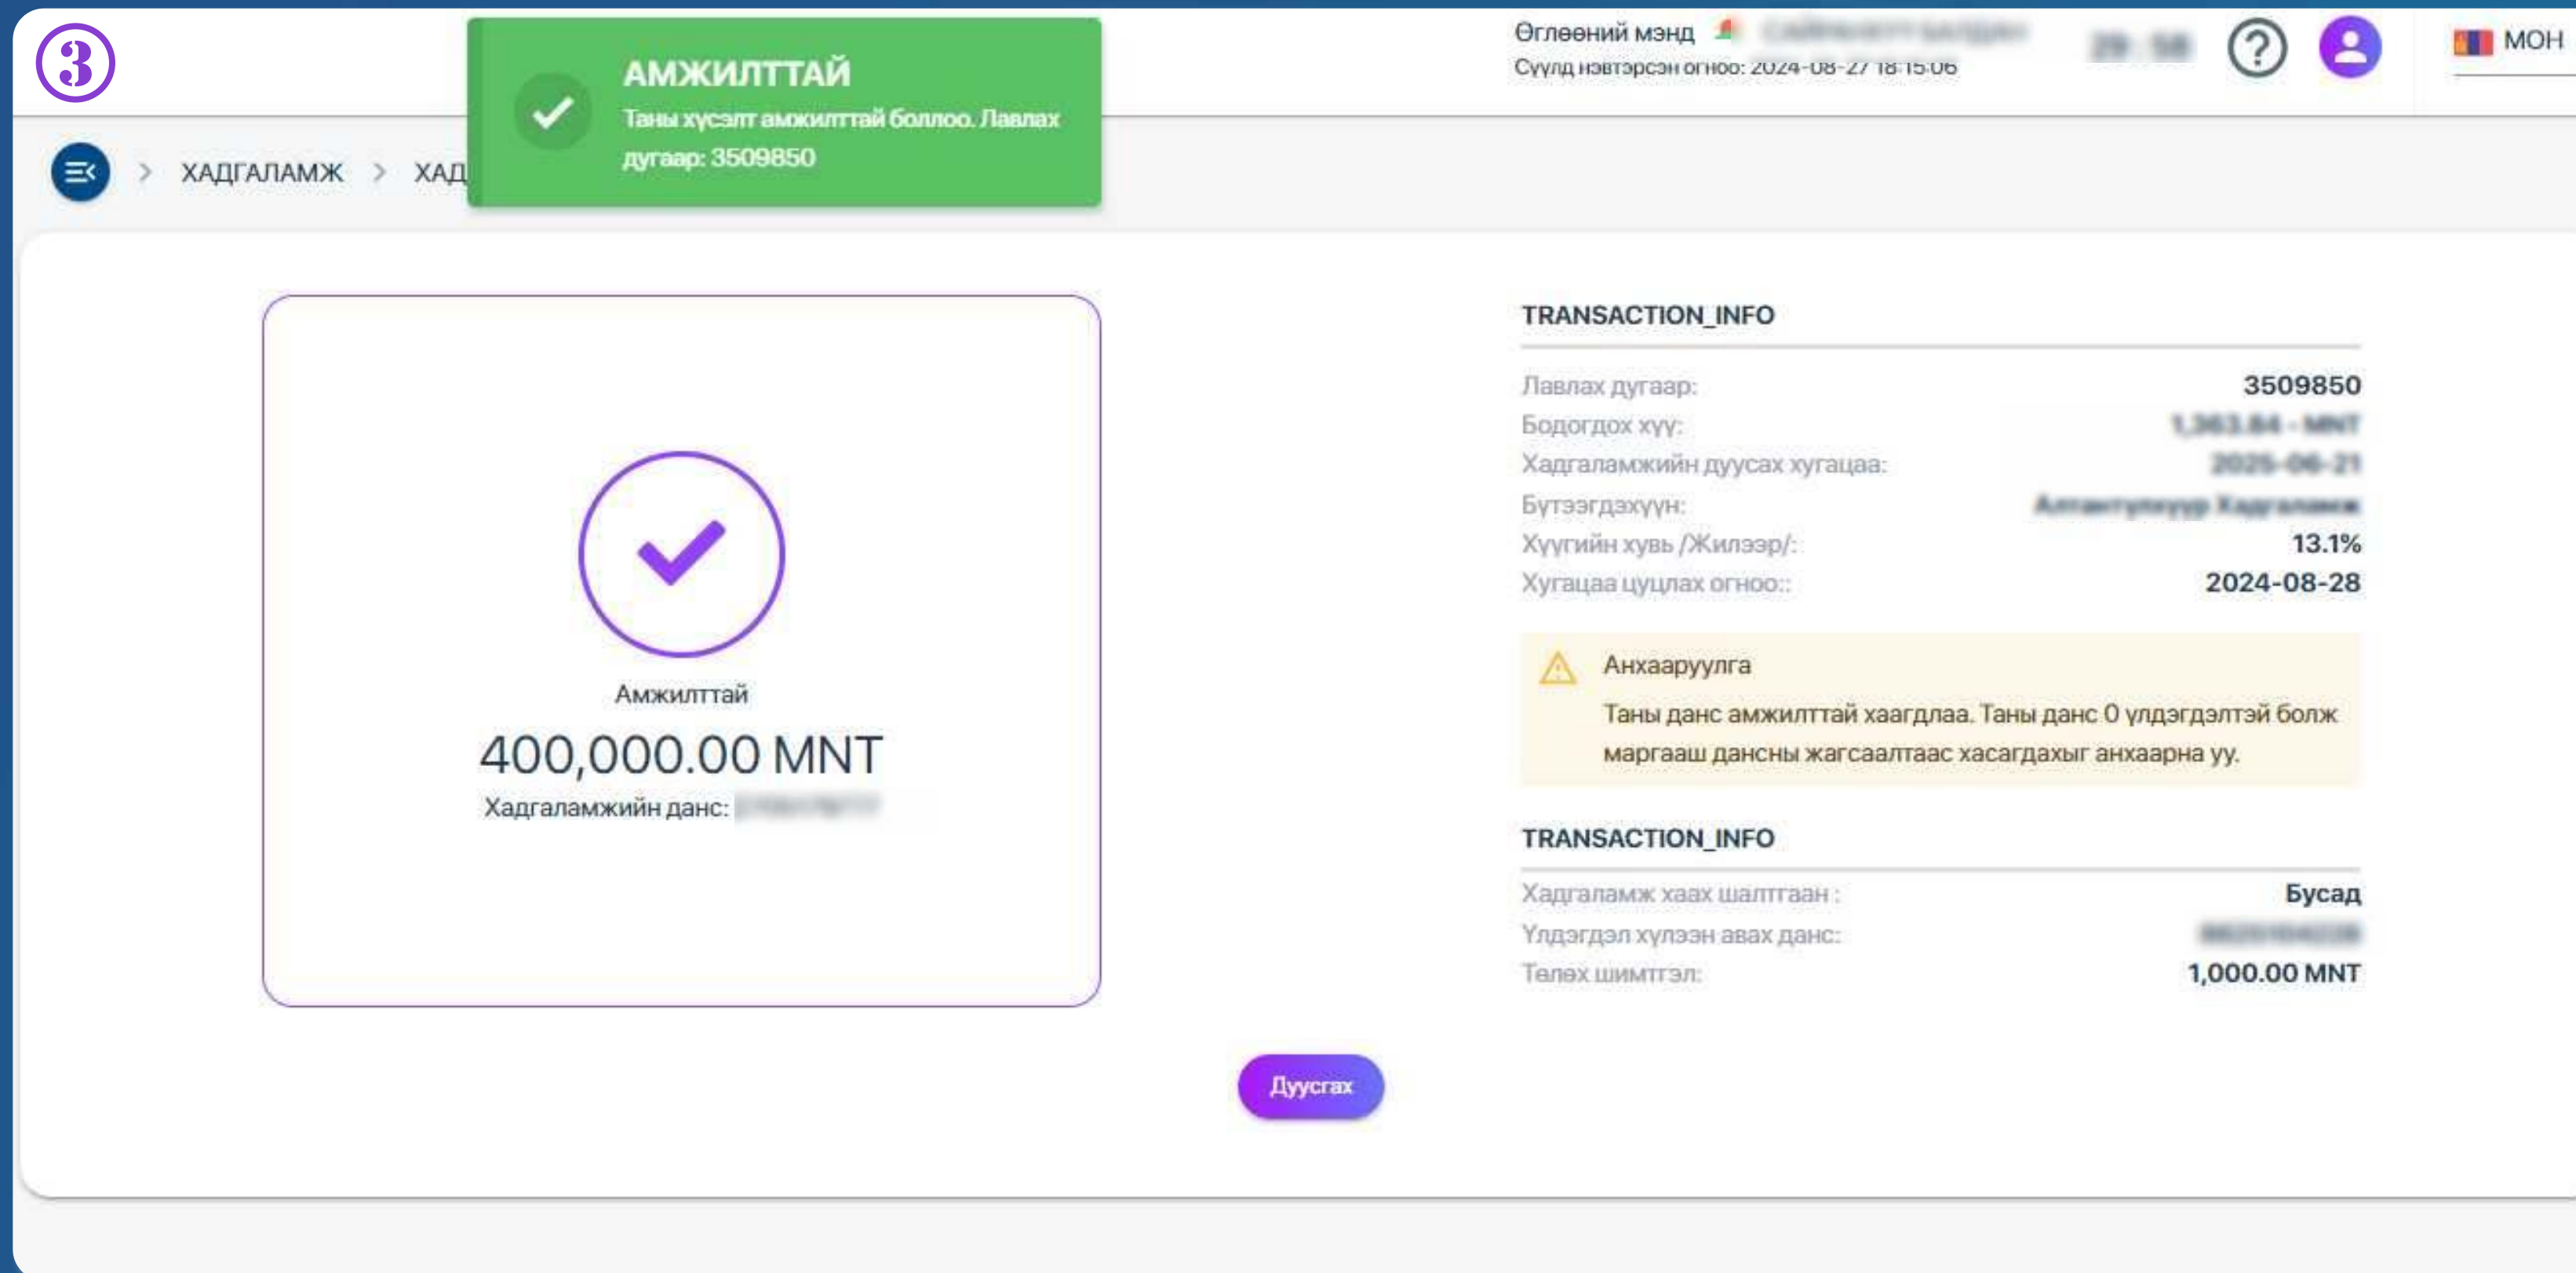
3

АМЖИЛТТАЙ
Таны хүсэлт амжилттай боллоо. Лавлах дугаар: 3509850

Өглөөний мэнд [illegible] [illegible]
Сүүлд нэвтэрсэн огноо: 2024-08-27 18:15:06

МОН

ХАДГАЛАМЖ > ХАД

Амжилттай
400,000.00 MNT
Хадгаламжийн данс: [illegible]

TRANSACTION_INFO

| | |
|---|---|
| Лавлах дугаар: | 3509850 |
| Бодогдох хүү: | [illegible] |
| Хадгаламжийн дуусах хугацаа: | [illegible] |
| Бүтээгдэхүүн: | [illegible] |
| Хүүгийн хувь /Жилээр/: | 13.1% |
| Хугацаа цуцлах огноо:: | 2024-08-28 |

Анхааруулга
Таны данс амжилттай хаагдлаа. Таны данс 0 үлдэгдэлтэй болж маргааш дансны жагсаалтаас хасагдахыг анхаарна уу.

TRANSACTION_INFO

| | |
|---|---|
| Хадгаламж хаах шалтгаан : | Бусад |
| Үлдэгдэл хүлээн авах данс: | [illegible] |
| Төлөх шимтгэл: | 1,000.00 MNT |

Дуусгах